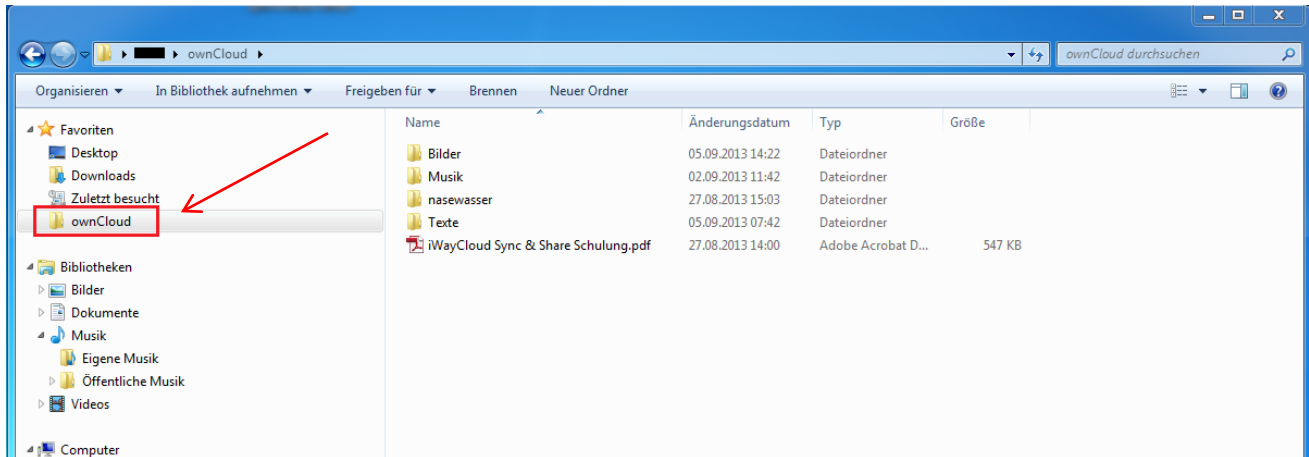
▸ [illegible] ▸ ownCloud ▸

ownCloud durchsuchen

Organisieren ▾ In Bibliothek aufnehmen ▾ Freigeben für ▾ Brennen Neuer Ordner

Favoriten
Desktop
Downloads
Zuletzt besucht
ownCloud

Bibliotheken
Bilder
Dokumente
Musik
Eigene Musik
Öffentliche Musik
Videos

Computer

| Name | Änderungsdatum | Typ | Größe |
|---|---|---|---|
| Bilder | 05.09.2013 14:22 | Dateiordner | |
| Musik | 02.09.2013 11:42 | Dateiordner | |
| nasewasser | 27.08.2013 15:03 | Dateiordner | |
| Texte | 05.09.2013 07:42 | Dateiordner | |
| iWayCloud Sync & Share Schulung.pdf | 27.08.2013 14:00 | Adobe Acrobat D... | 547 KB |